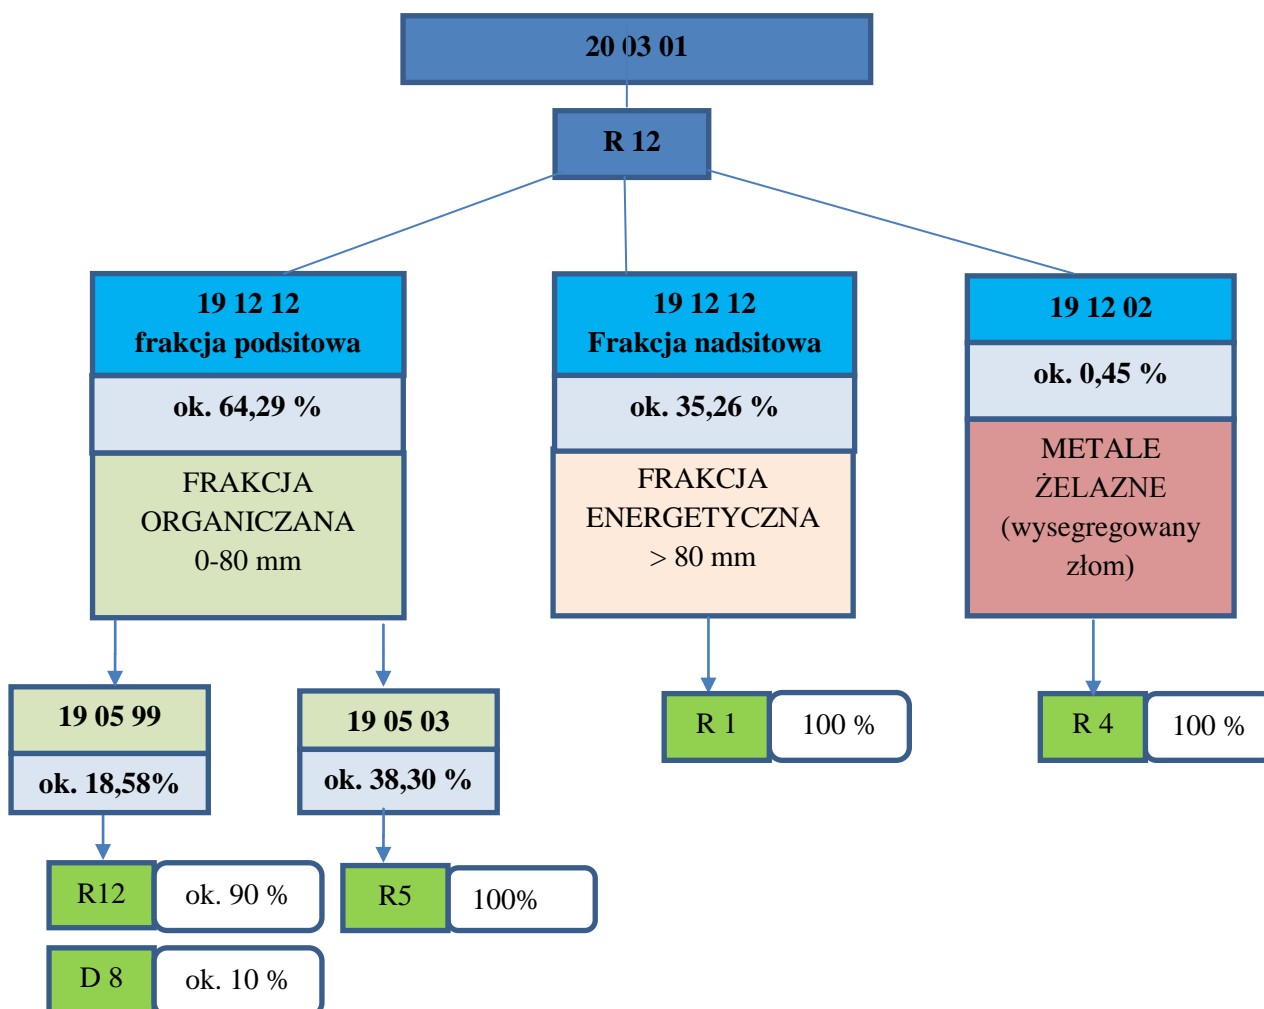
20 03 01

R 12

19 12 12
frakcja podsitowa

ok. 64,29 %

FRAKCJA
ORGANICZANA
0-80 mm

19 12 12
Frakcja nadsitowa

ok. 35,26 %

FRAKCJA
ENERGETYCZNA
> 80 mm

19 12 02

ok. 0,45 %

METALE
ŻELAZNE
(wysegregowany
złom)

19 05 99

ok. 18,58%

19 05 03

ok. 38,30 %

R 1 100 %

R 4 100 %

R12 ok. 90 %

D 8 ok. 10 %

R5 100%